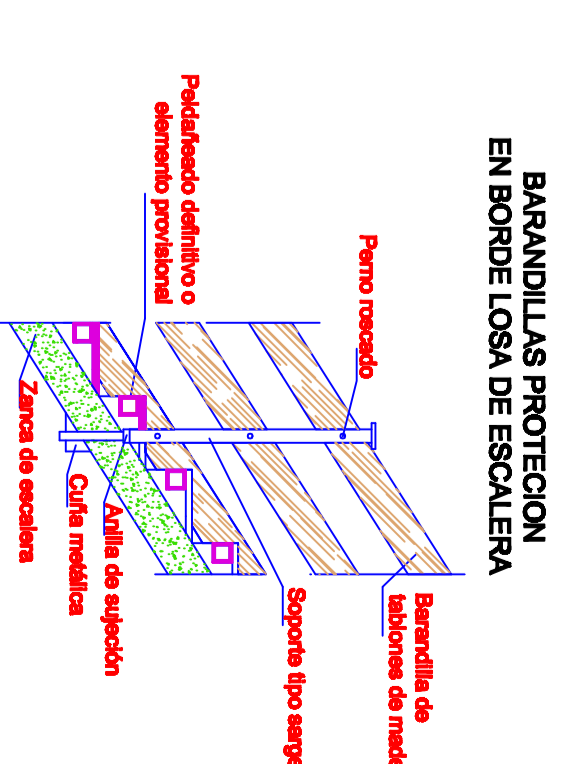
BARANDILLAS PROTECION
EN BORDE LOSA DE ESCALERA

Peldañeado definitivo o
elemento provisional

Perno roscado

Zanca de escalera

Cuña metálica

Anilla de sujeción

Soporte tipo sarge

Barandilla de
tablones de made